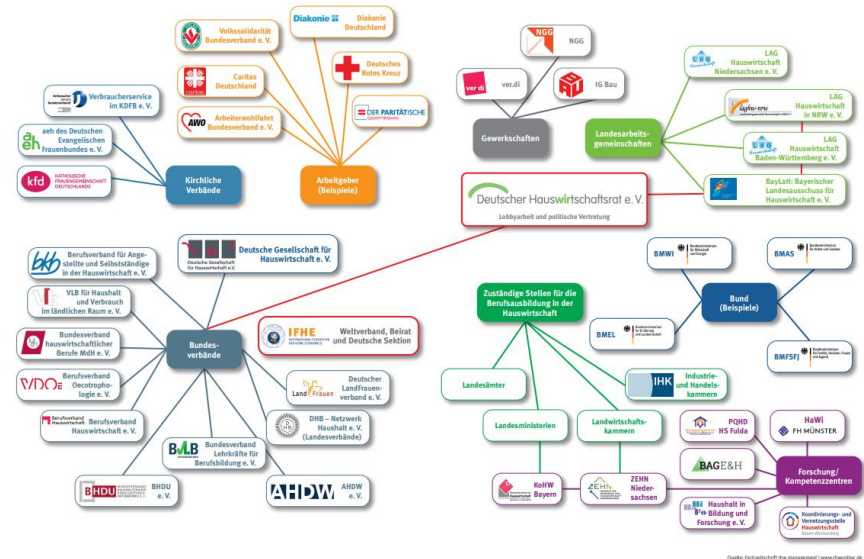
Diakonie
Diakonie Deutschland

Volkssolidarität Bundesverband e. V.

Deutsches Rotes Kreuz

Caritas Deutschland

Caritas

DER PARITÄTISCHE GESAMTVERBAND

AWO
Arbeiterwohlfahrt Bundesverband e. V.

Arbeitgeber (Beispiele)

Verbraucherservice im KDFB e. V.

aeh
aeh des Deutschen Evangelischen Frauenbundes e. V.

kfd
KATHOLISCHE FRAUENGEMEINSCHAFT DEUTSCHLANDS

Kirchliche Verbände

NGG
NGG

ver.di
ver.di

IG Bau

Gewerkschaften

LAG Hauswirtschaft Niedersachsen e. V.

LAG Hauswirtschaft in NRW e. V.

LAG Hauswirtschaft Baden-Württemberg e. V.

BayLaH: Bayerischer Landesausschuss für Hauswirtschaft e. V.

Landesarbeits-gemeinschaften

Deutscher Hauswirtschaftsrat e. V.
Lobbyarbeit und politische Vertretung

bkb
Berufsverband für Angestellte und Selbstständige in der Hauswirtschaft e. V.

Deutsche Gesellschaft für Hauswirtschaft e.V.
Deutsche Gesellschaft für Hauswirtschaft e. V.

VLB für Haushalt und Verbrauch im ländlichen Raum e. V.

Bundesverband hauswirtschaftlicher Berufe MdH e. V.

VDOE
Berufsverband Oecotrophologie e. V.

Berufsverband Hauswirtschaft
Berufsverband Hauswirtschaft e. V.

Bundes-verbände

IFHE
INTERNATIONAL FEDERATION FOR HOME ECONOMICS
Weltverband, Beirat und Deutsche Sektion

LandFrauen
Deutscher LandFrauen-verband e. V.

DHB – Netzwerk Haushalt e. V. (Landesverbände)

BLB
Bundesverband Lehrkräfte für Berufsbildung e. V.

BHDU
BHDU e. V.

AHDW
AHDW e. V.

Zuständige Stellen für die Berufsausbildung in der Hauswirtschaft

Landesämter

IHK
Industrie- und Handelskammern

Landesministerien

Landwirtschafts-kammern

KoHW Bayern

ZEHN
ZEHN Nieder-sachsen

BMWI

BMAS

Bund (Beispiele)

BMEL

BMFSFJ

PQHD HS Fulda

HaWi FH MÜNSTER

BAGE&H

Forschung/ Kompetenzzentren

Haushalt in Bildung und Forschung e. V.

Koordinierungs- und Vernetzungsstelle Hauswirtschaft Baden-Württemberg

Quelle: Fachzeitschrift rhw management | www.rhw-online.de